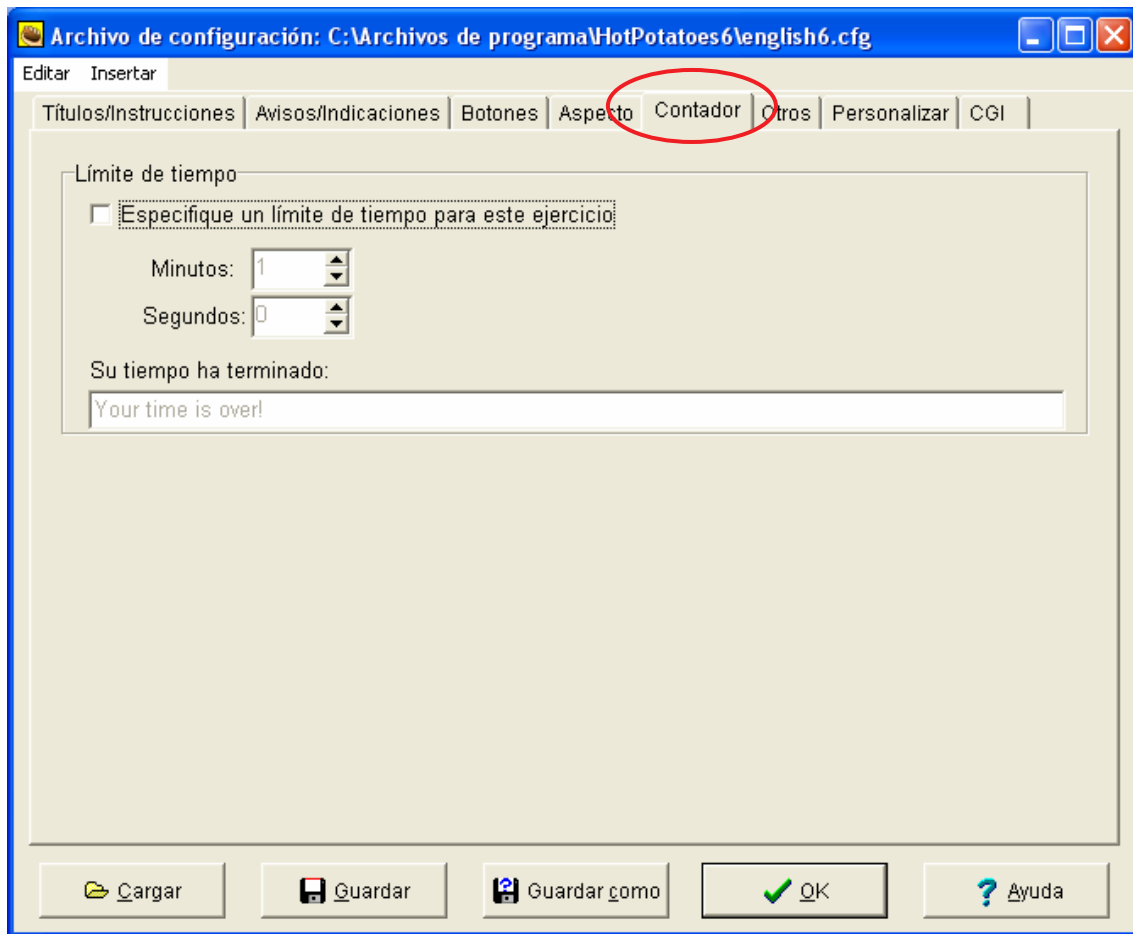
Archivo de configuración: C:\Archivos de programa\HotPotatoes6\english6.cfg

Editar Insertar

Títulos/Instrucciones | Avisos/Indicaciones | Botones | Aspecto | Contador | Otros | Personalizar | CGI

Límite de tiempo

Especifique un límite de tiempo para este ejercicio

Minutos: 1

Segundos: 0

Su tiempo ha terminado:

Your time is over!

Cargar Guardar Guardar como OK Ayuda